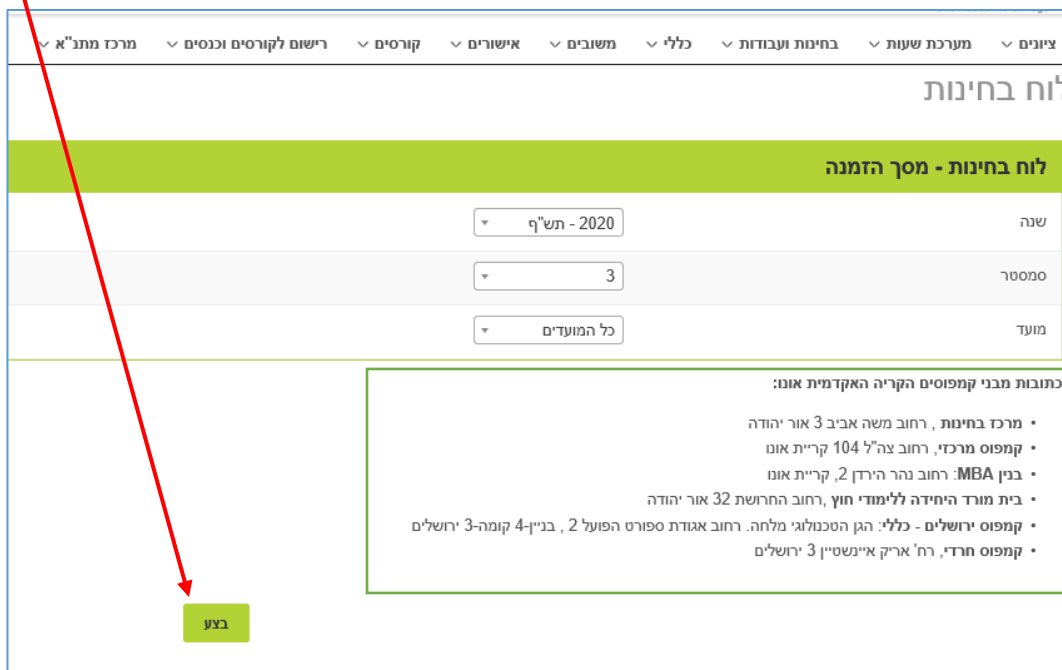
ציונים ⌄ מערכת שעות ⌄ בחינות ועבודות ⌄ כללי ⌄ משובים ⌄ אישורים ⌄ קורסים ⌄ רישום לקורסים וכנסים ⌄ מרכז מתנ"א ⌄

לוח בחינות

לוח בחינות - מסך הזמנה

| | |
|---|---|
| שנה | 2020 - תש"ף |
| סמסטר | 3 |
| מועד | כל המועדים |

כתובות מבני קמפוסים הקריה האקדמית אונו:

• מרכז בחינות , רחוב משה אביב 3 אור יהודה
• קמפוס מרכזי, רחוב צה"ל 104 קריית אונו
• בנין MBA: רחוב נהר הירדן 2, קריית אונו
• בית מורד היחידה ללימודי חוץ ,רחוב החרושת 32 אור יהודה
• קמפוס ירושלים - כללי: הגן הטכנלוגי מלחה. רחוב אגודת ספורט הפועל 2 , בניין-4 קומה-3 ירושלים
• קמפוס חרדי, רח' אריק איינשטיין 3 ירושלים

בצע